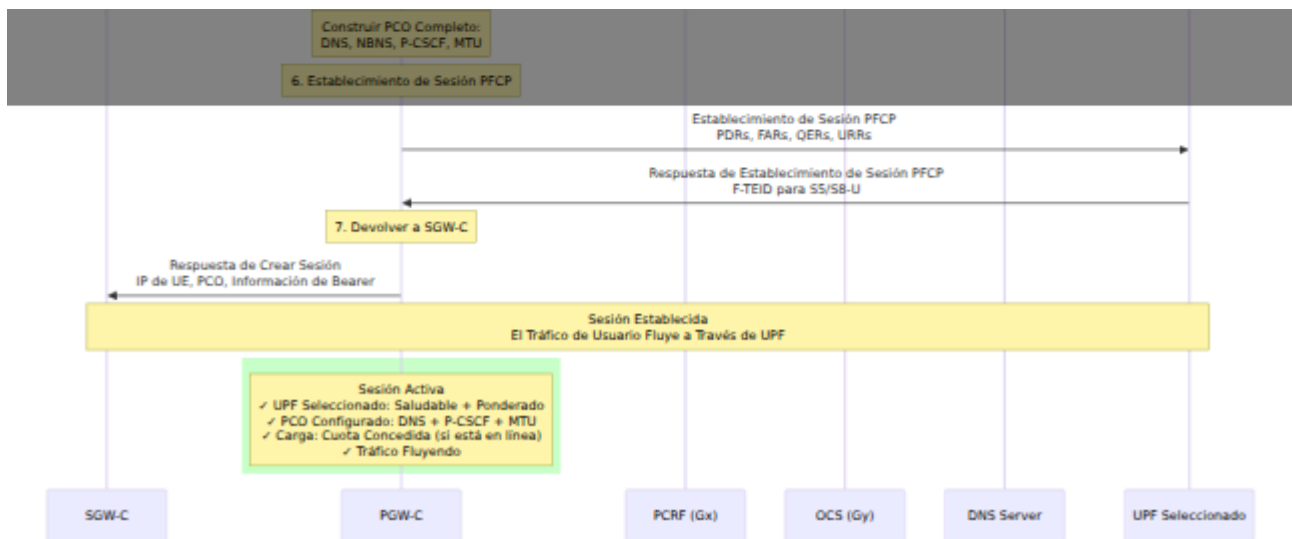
Construir PCO Completo:
DNS, NBNS, P-CSCF, MTU

6. Establecimiento de Sesión PFCP

Establecimiento de Sesión PFCP
PDRs, FARs, QERs, URRs

Respuesta de Establecimiento de Sesión PFCP
F-TEID para S5/S8-U

7. Devolver a SGW-C

Respuesta de Crear Sesión
IP de UE, PCO, Información de Bearer

Sesión Establecida
El Tráfico de Usuario Fluye a Través de UPF

Sesión Activa
✓ UPF Seleccionado: Saludable + Ponderado
✓ PCO Configurado: DNS + P-CSCF + MTU
✓ Carga: Cuota Concedida (si está en línea)
✓ Tráfico Fluyendo

SGW-C

PGW-C

PCRF (Gx)

OCS (Gy)

DNS Server

UPF Seleccionado